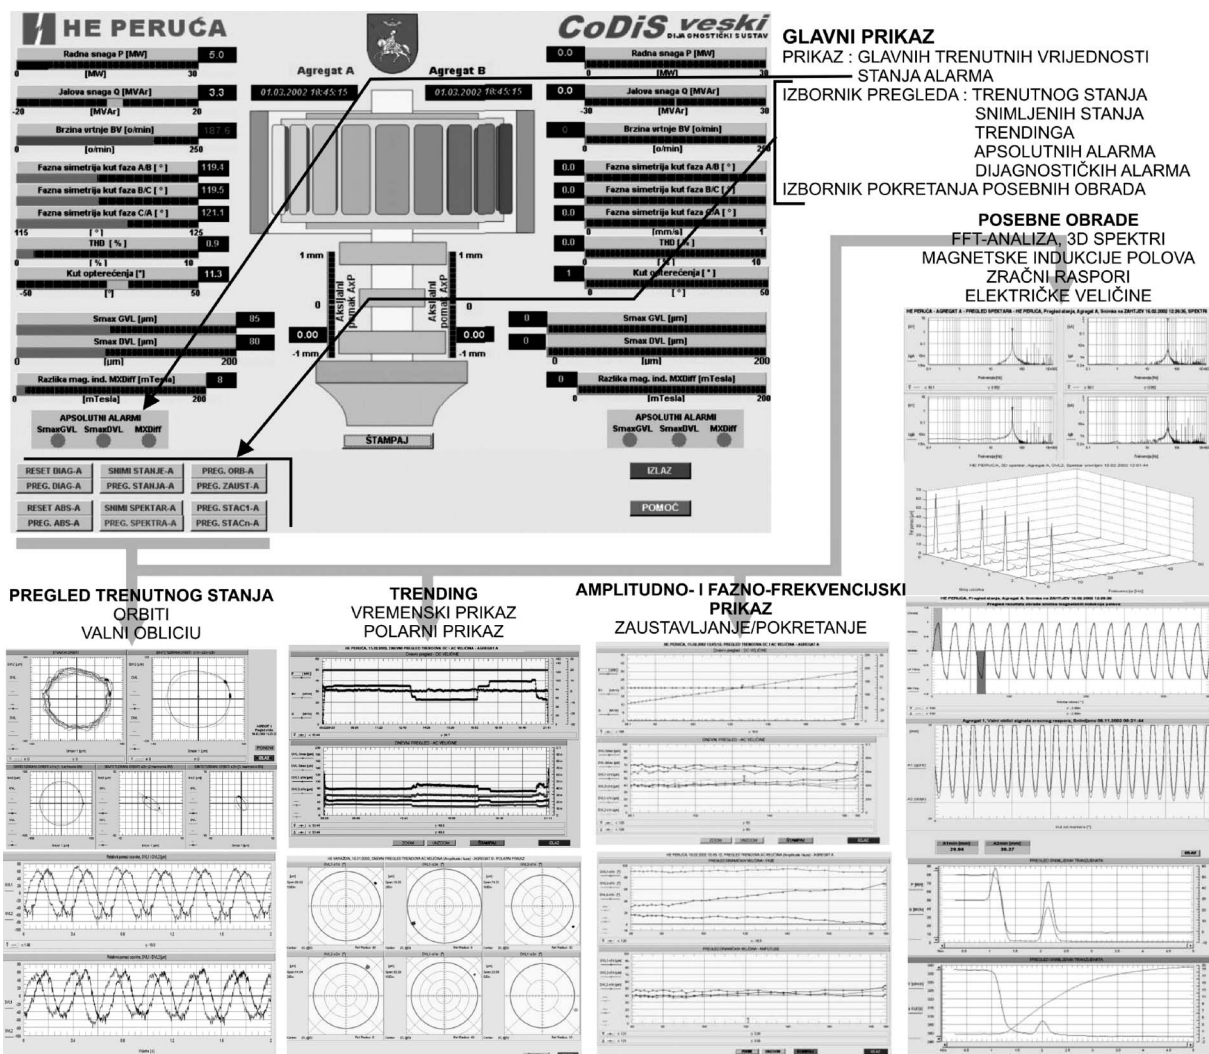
HE PERUĆA

CoDiS veski
DIJAGNOSTIČKI SUSTAV

Radna snaga P [MW] 5.0
0 [MW] 30
Jalova snaga Q [MVAr] 3.3
-20 [MVAr] 20
Brzina vrtnje BV [o/min] 187.6
0 [o/min] 250
Fazna simetrija kut faza A/B [°] 119.4
Fazna simetrija kut faza B/C [°] 119.5
Fazna simetrija kut faza C/A [°] 121.1
115 [°] 125
THD [%] 0.9
0 [%] 10
Kut opterećenja [°] 11.3
-50 [°] 50
Smax GVL [μm] 85
Smax DVL [μm] 80
0 [μm] 200
Razlika mag. ind. MXDiff [mTesla] 8
0 [mTesla] 200

APSOLUTNI ALARMI
SmaxGVL SmaxDVL MXDiff

Agregat A
Agregat B
01.03.2002 18:45:15
01.03.2002 18:45:15

1 mm
Aksijalni pomak AxP
0
0.00
-1 mm
1 mm
Aksijalni pomak AxP
0.00
-1 mm

ŠTAMPAJ

0.0 Radna snaga P [MW]
0 [MW] 30
0.0 Jalova snaga Q [MVAr]
-30 [MVAr] 30
0 Brzina vrtnje BV [o/min]
0 [o/min] 250
0.0 Fazna simetrija kut faza A/B [°]
0.0 Fazna simetrija kut faza B/C [°]
0.0 Fazna simetrija kut faza C/A [°]
0 [mm/s] 1
0.0 THD [%]
0 10
1 Kut opterećenja [°]
0 [°] 50
0 Smax GVL [μm]
0 Smax DVL [μm]
0 [μm] 200
0 Razlika mag. ind. MXDiff [mTesla]
0 [mTesla] 200

APSOLUTNI ALARMI
SmaxGVL SmaxDVL MXDiff

RESET DIAG-A
PREG. DIAG-A
SNIMI STANJE-A
PREG. STANJA-A
PREG. ORB-A
PREG. ZAUST-A
RESET ABS-A
PREG. ABS-A
SNIMI SPEKTAR-A
PREG. SPEKTRA-A
PREG. STAC1-A
PREG. STACn-A

IZLAZ
POMOĆ

GLAVNI PRIKAZ
PRIKAZ : GLAVNIH TRENUTNIH VRIJEDNOSTI
STANJA ALARMA
IZBORNIK PREGLEDA : TRENUTNOG STANJA
SNIMLJENIH STANJA
TRENDINGA
APSOLUTNIH ALARMA
DIJAGNOSTIČKIH ALARMA
IZBORNIK POKRETANJA POSEBNIH OBRADA

POSEBNE OBRADE
FFT-ANALIZA, 3D SPEKTRI
MAGNETSKE INDUKCIJE POLOVA
ZRAČNI RASPORI
ELEKTRIČKE VELIČINE

PREGLED TRENUTNOG STANJA
ORBITI
VALNI OBLICIU

TRENDING
VREMENSKI PRIKAZ
POLARNI PRIKAZ

AMPLITUDNO- I FAZNO-FREKVENCIJSKI PRIKAZ
ZAUSTAVLJANJE/POKRETANJE

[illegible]